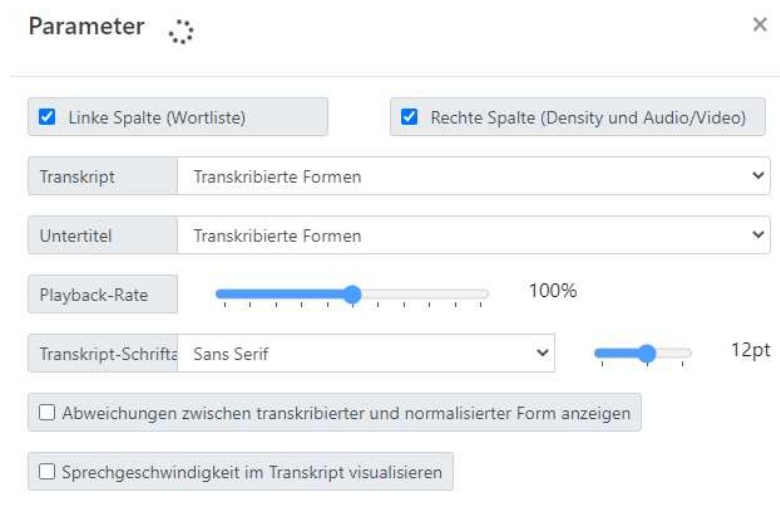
Parameter

×

Linke Spalte (Wortliste)

Rechte Spalte (Density und Audio/Video)

Transkript | Transkribierte Formen

Untertitel | Transkribierte Formen

Playback-Rate

100%

Transkript-Schrifta | Sans Serif

12pt

Abweichungen zwischen transkribierter und normalisierter Form anzeigen

Sprechgeschwindigkeit im Transkript visualisieren